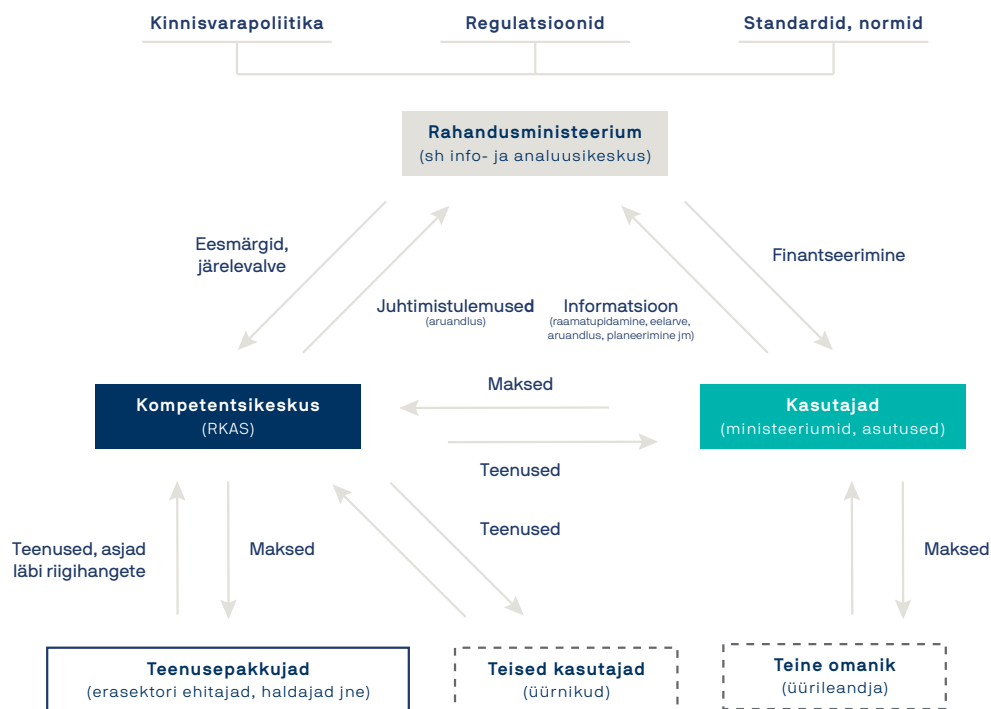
Kinnisvarapoliitika

Regulatsioonid

Standardid, normid

Rahandusministeerium
(sh info- ja analuusikeskus)

Eesmärgid, järelevalve

Juhtimistulemused
(aruandlus)

Informatsioon
(raamatupidamine, eelarve, aruandlus, planeerimine jm)

Finantseerimine

Kompetentsikeskus
(RKAS)

Maksed

Teenused

Kasutajad
(ministeeriumid, asutused)

Teenused, asjad läbi riigihangete

Maksed

Teenused

Maksed

Teenusepakkujad
(erasektori ehitajad, haldajad jne)

Teised kasutajad
(üürnikud)

Teine omanik
(üürileandja)